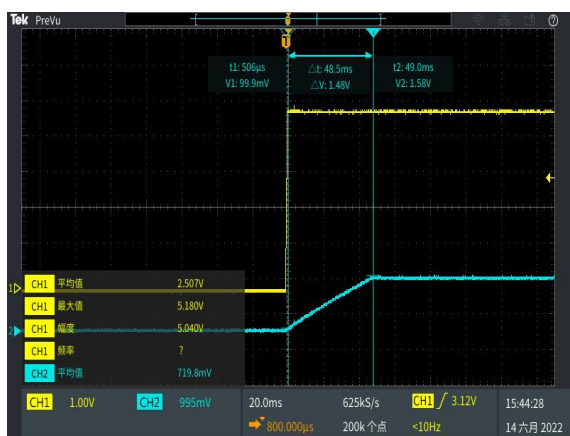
Tek PreVu

t1: 506µs
V1: 99.9mV

△t: 48.5ms
△V: 1.48V

t2: 49.0ms
V2: 1.58V

1
2

| | | |
|---|---|---|
| CH1 | 平均值 | 2.507V |
| CH1 | 最大值 | 5.180V |
| CH1 | 幅度 | 5.040V |
| CH1 | 频率 | ? |
| CH2 | 平均值 | 719.8mV |

CH1 1.00V
CH2 995mV
20.0ms
800.000µs
625kS/s
200k 个点
CH1 / 3.12V
<10Hz
15:44:28
14 六月 2022